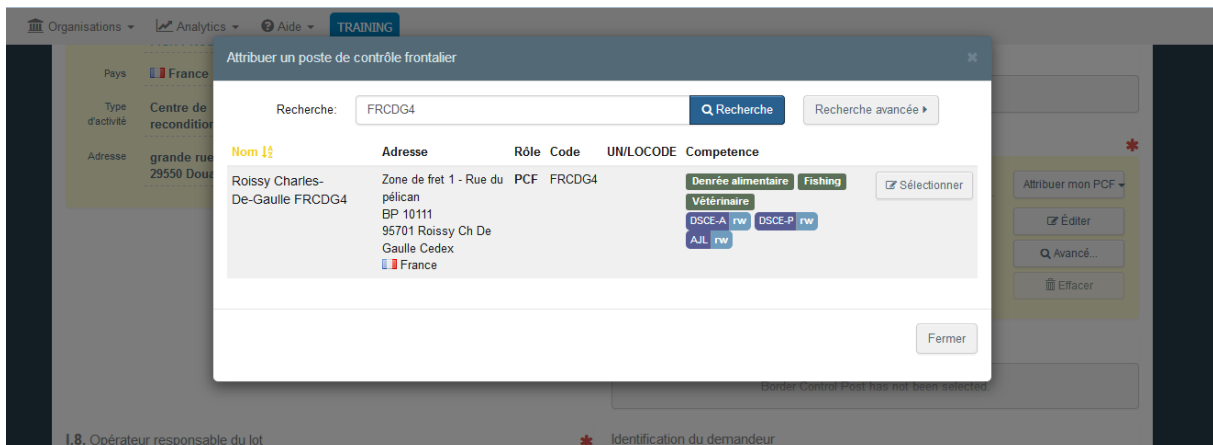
Organisations ▾ Analytics ▾ Aide ▾ TRAINING

Pays France

Type d'activité Centre de recondition

Adresse grande rue 29550 Doua

Attribuer un poste de contrôle frontalier ×

Recherche: FRCDG4 Recherche Recherche avancée ▸

| Nom | Adresse | Rôle | Code | UN/LOCODE | Competence | |
|---|---|---|---|---|---|---|
| Roissy Charles-De-Gaulle FRCDG4 | Zone de fret 1 - Rue du pélican BP 10111 95701 Roissy Ch De Gaulle Cedex France | PCF | FRCDG4 | | Denrée alimentaire Fishing Vétérinaire DSCE-A rw DSCE-P rw AJL rw | Sélectionner |

Fermer

Attribuer mon PCF ▾

Éditer

Avancé...

Effacer

Border Control Post has not been selected

I.8. Opérateur responsable du lot

Identification du demandeur